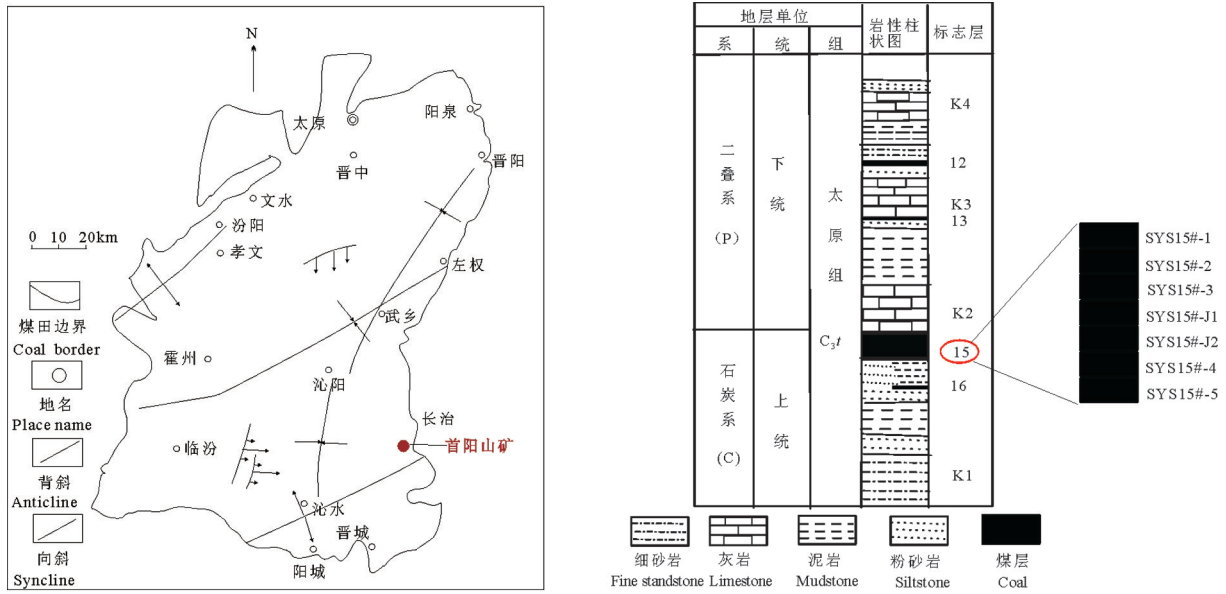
N

太原

阳泉

晋阳

晋中

文水

汾阳

孝文

左权

武乡

霍州

沁阳

长治

首阳山矿

临汾

沁水

晋城

阳城

0 10 20km

煤田边界
Coal border

地名
Place name

背斜
Anticline

向斜
Syncline

| 地层单位 | | | 岩性柱状图 | 标志层 |
|---|---|---|---|---|
| 系 | 统 | 组 | | |
| 二叠系（P） | 下统 | 太原组 $C_3t$ | | K4 |
| | | | | 12 |
| | | | | K3 |
| | | | | 13 |
| | | | | K2 |
| 石炭系（C） | 上统 | | | 15 |
| | | | | 16 |
| | | | | K1 |

SYS15#-1
SYS15#-2
SYS15#-3
SYS15#-J1
SYS15#-J2
SYS15#-4
SYS15#-5

细砂岩
Fine standstone

灰岩
Limestone

泥岩
Mudstone

粉砂岩
Siltstone

煤层
Coal